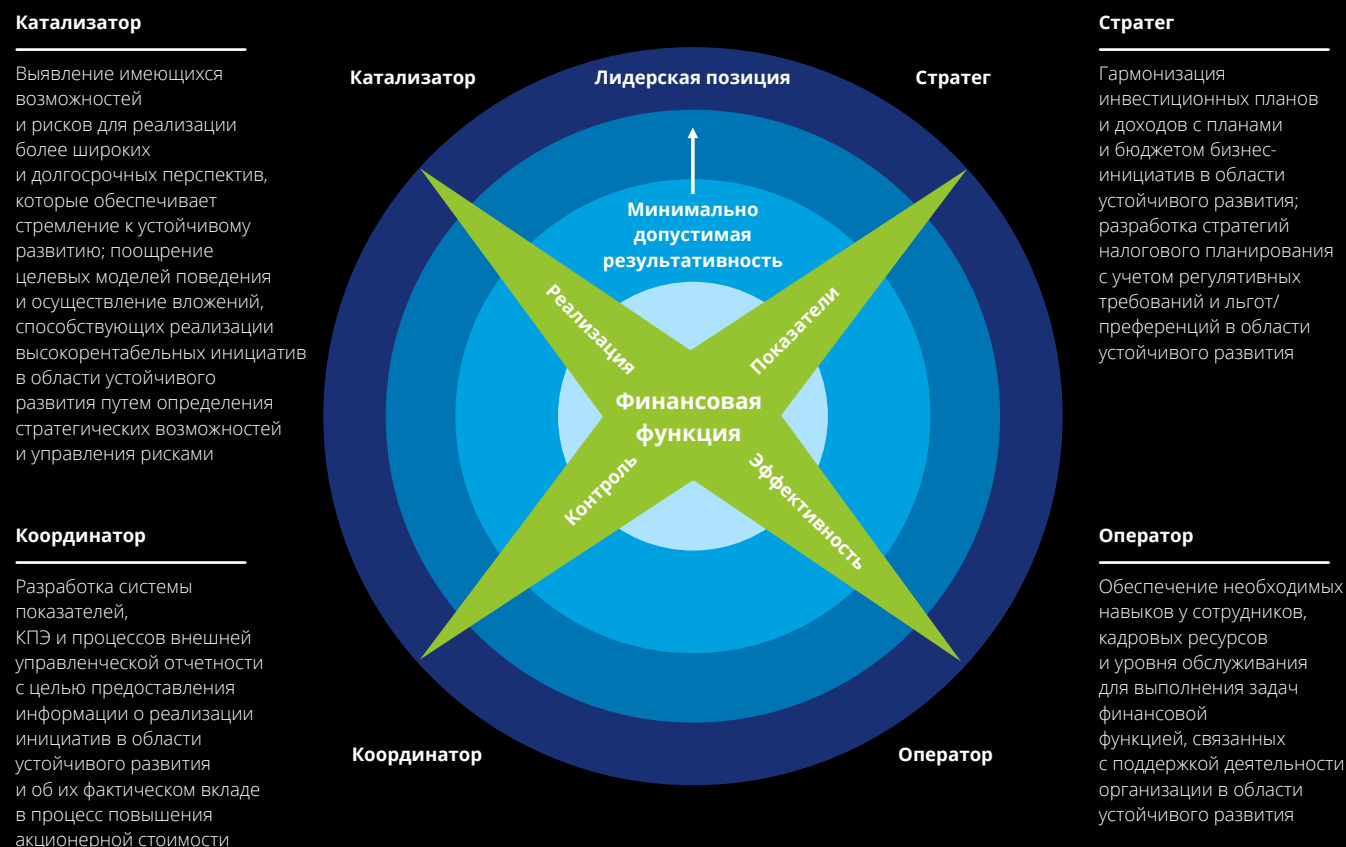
Катализатор

Выявление имеющихся возможностей и рисков для реализации более широких и долгосрочных перспектив, которые обеспечивает стремление к устойчивому развитию; поощрение целевых моделей поведения и осуществление вложений, способствующих реализации высокорентабельных инициатив в области устойчивого развития путем определения стратегических возможностей и управления рисками

Координатор

Разработка системы показателей, КПЭ и процессов внешней управленческой отчетности с целью предоставления информации о реализации инициатив в области устойчивого развития и об их фактическом вкладе в процесс повышения акционерной стоимости

Катализатор

Лидерская позиция

Стратег

Минимально допустимая результативность

Реализация

Показатели

Финансовая функция

Контроль

Эффективность

Координатор

Оператор

Стратег

Гармонизация инвестиционных планов и доходов с планами и бюджетом бизнес-инициатив в области устойчивого развития; разработка стратегий налогового планирования с учетом регулятивных требований и льгот/преференций в области устойчивого развития

Оператор

Обеспечение необходимых навыков у сотрудников, кадровых ресурсов и уровня обслуживания для выполнения задач финансовой функцией, связанных с поддержкой деятельности организации в области устойчивого развития